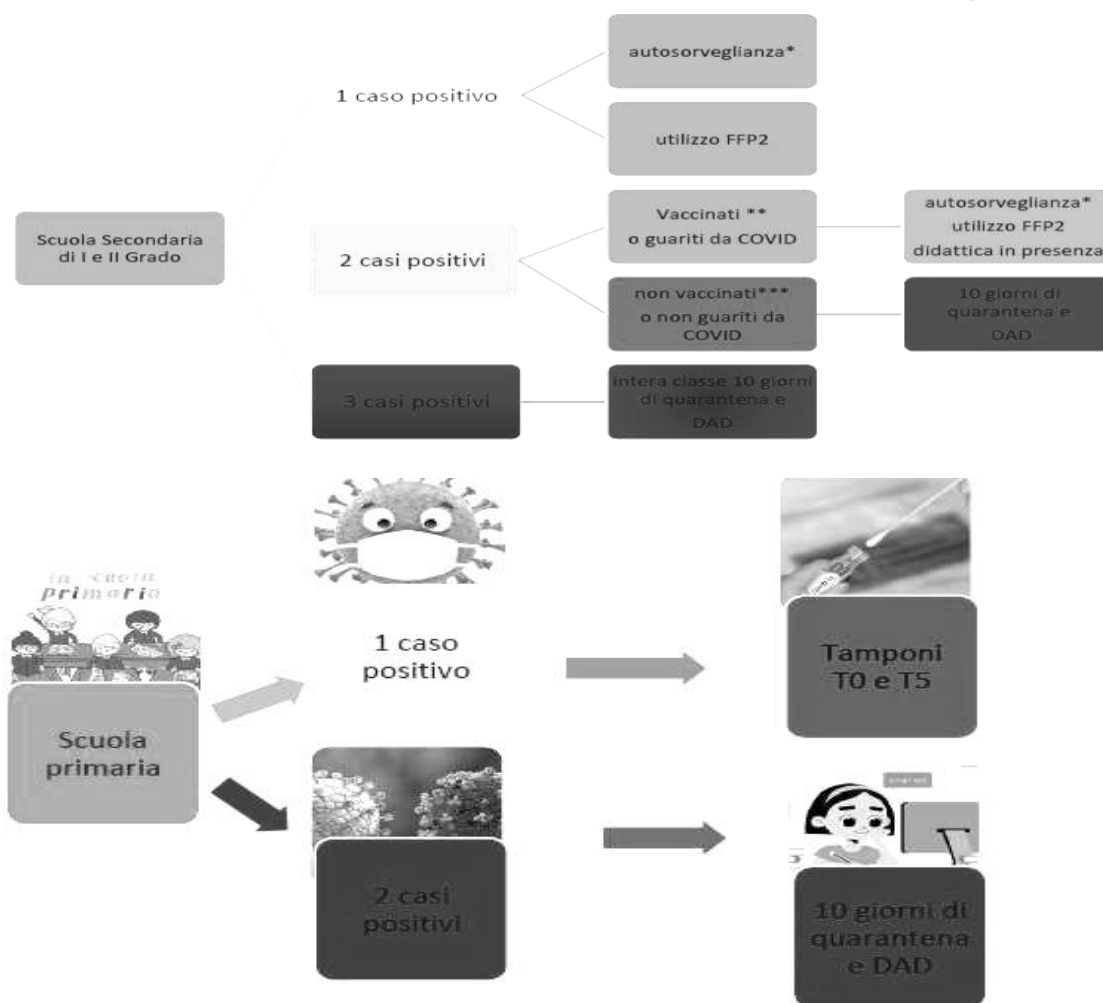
Scuola Secondaria di I e II Grado

1 caso positivo

autosorveglianza*

utilizzo FFP2

2 casi positivi

Vaccinati ** o guariti da COVID

autosorveglianza* utilizzo FFP2 didattica in presenza

non vaccinati*** o non guariti da COVID

10 giorni di quarantena e DAD

3 casi positivi

intera classe 10 giorni di quarantena e DAD

la scuola primaria

Scuola primaria

1 caso positivo

Tamponi T0 e T5

2 casi positivi

10 giorni di quarantena e DAD